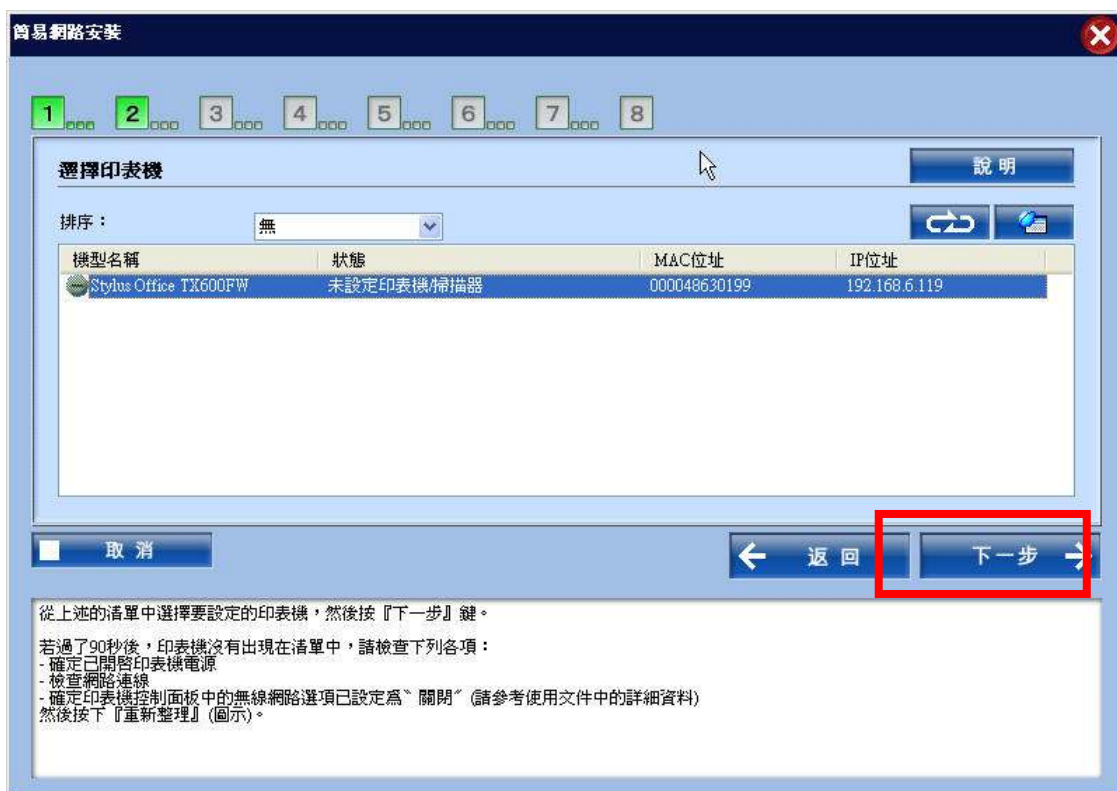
簡易網路安裝

1 2 3 4 5 6 7 8

選擇印表機

說明

排序：
無

| 機型名稱 | 狀態 | MAC位址 | IP位址 |
|---|---|---|---|
| Stylus Office TX600FW | 未設定印表機/掃描器 | 000048630199 | 192.168.6.119 |

取消

返回

下一步

從上述的清單中選擇要設定的印表機，然後按『下一步』鍵。

若過了90秒後，印表機沒有出現在清單中，請檢查下列各項：
- 確定已開啓印表機電源
- 檢查網路連線
- 確定印表機控制面板中的無線網路選項已設定爲〝關閉〞(請參考使用文件中的詳細資料)
然後按下『重新整理』(圖示)。